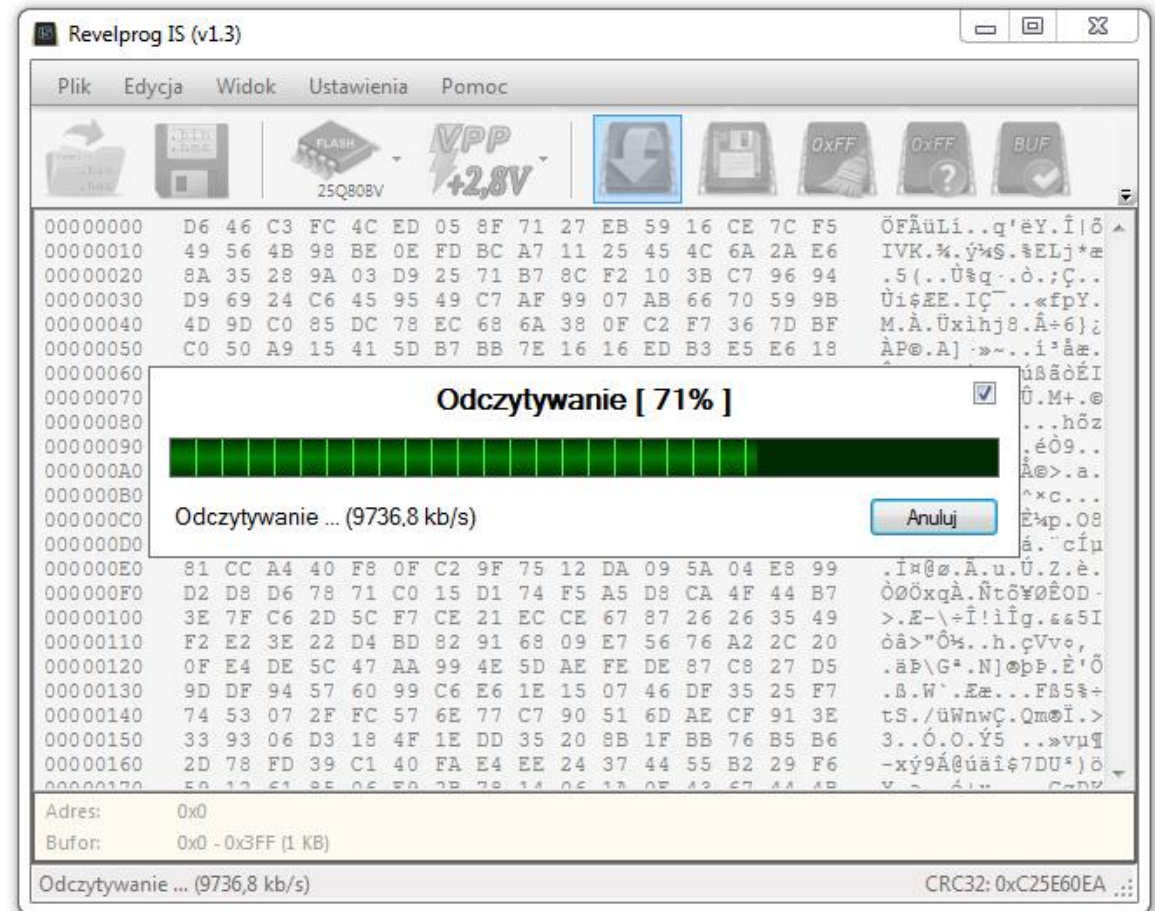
Revelprog IS (v1.3)

Plik Edycja Widok Ustawienia Pomoc

FLASH 25Q80BV VPP +2,8V 0xFF 0xFF BUF

| | | |
|---|---|---|
| 00000000 | D6 46 C3 FC 4C ED 05 8F 71 27 EB 59 16 CE 7C F5 | ÖFÃüLí..q'ëY.Î\|õ |
| 00000010 | 49 56 4B 98 BE 0E FD BC A7 11 25 45 4C 6A 2A E6 | IVK.¾.ý¼§.%ELj*æ |
| 00000020 | 8A 35 28 9A 03 D9 25 71 B7 8C F2 10 3B C7 96 94 | .5(..Ù%q·.ò.;Ç.. |
| 00000030 | D9 69 24 C6 45 95 49 C7 AF 99 07 AB 66 70 59 9B | Ùi$ÆE.IÇ¯..«fpY. |
| 00000040 | 4D 9D C0 85 DC 78 EC 68 6A 38 0F C2 F7 36 7D BF | M.À.Üxìhj8.Â÷6}¿ |
| 00000050 | C0 50 A9 15 41 5D B7 BB 7E 16 16 ED B3 E5 E6 18 | ÀP©.A]·»~..í³åæ. |
| 00000060 | | úßãòÉI |
| 00000070 | | Û.M+.© |
| 00000080 | | ...hõz |
| 00000090 | | .éÒ9.. |
| 000000A0 | | Å©>.a. |
| 000000B0 | | ^×C... |
| 000000C0 | | È¼p.08 |
| 000000D0 | | á.¨cÍµ |
| 000000E0 | 81 CC A4 40 F8 0F C2 9F 75 12 DA 09 5A 04 E8 99 | .Ì¤@ø.Â.u.Ú.Z.è. |
| 000000F0 | D2 D8 D6 78 71 C0 15 D1 74 F5 A5 D8 CA 4F 44 B7 | ÒØÖxqÀ.Ñtõ¥ØÊOD· |
| 00000100 | 3E 7F C6 2D 5C F7 CE 21 EC CE 67 87 26 26 35 49 | >.Æ-\÷Î!ìÎg.&&5I |
| 00000110 | F2 E2 3E 22 D4 BD 82 91 68 09 E7 56 76 A2 2C 20 | òâ>"Ô½..h.çVv¢, |
| 00000120 | 0F E4 DE 5C 47 AA 99 4E 5D AE FE DE 87 C8 27 D5 | .äÞ\Gª.N]®þÞ.È'Õ |
| 00000130 | 9D DF 94 57 60 99 C6 E6 1E 15 07 46 DF 35 25 F7 | .ß.W`.Ææ...Fß5%÷ |
| 00000140 | 74 53 07 2F FC 57 6E 77 C7 90 51 6D AE CF 91 3E | tS./üWnwÇ.Qm®Ï.> |
| 00000150 | 33 93 06 D3 18 4F 1E DD 35 20 8B 1F BB 76 B5 B6 | 3..Ó.O.Ý5 ..»vµ¶ |
| 00000160 | 2D 78 FD 39 C1 40 FA E4 EE 24 37 44 55 B2 29 F6 | -xý9Á@úäî$7DU²)ö |

Odczytywanie [ 71% ]

Odczytywanie ... (9736,8 kb/s)

Anuluj

Adres: 0x0
Bufor: 0x0 - 0x3FF (1 KB)

Odczytywanie ... (9736,8 kb/s)
CRC32: 0xC25E60EA